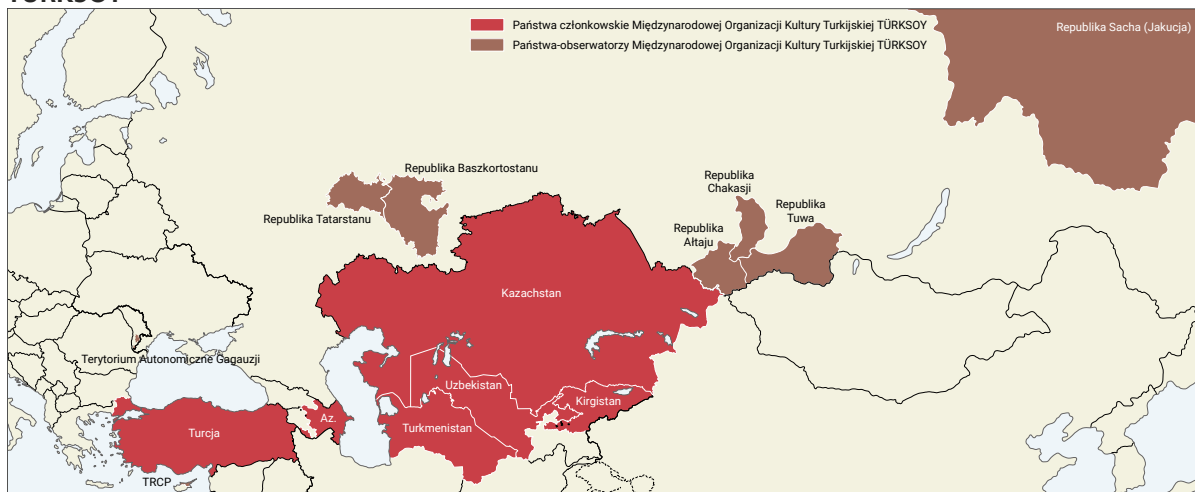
TÜRKSOY

Państwa członkowskie Międzynarodowej Organizacji Kultury Turkijskiej TÜRKSOY
Państwa-obserwatorzy Międzynarodowej Organizacji Kultury Turkijskiej TÜRKSOY

Republika Sacha (Jakucja)
Republika Baszkortostanu
Republika Tatarstanu
Republika Chakasji
Republika Tuwa
Republika Ałtaju
Kazachstan
Terytorium Autonomiczne Gagauzji
Uzbekistan
Kirgistan
Az.
Turcja
Turkmenistan
TRCP